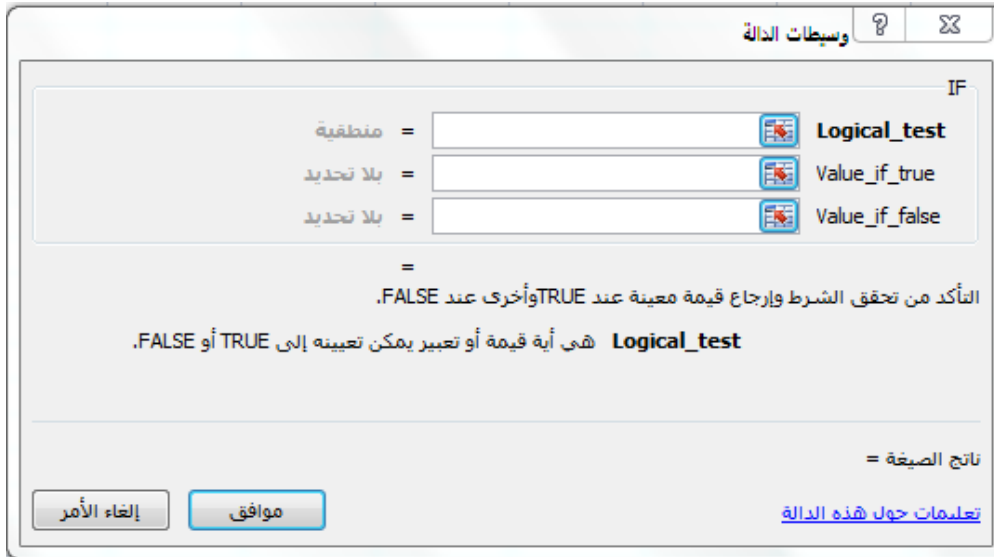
وسيطات الدالة
?

IF

Logical_test = منطقية
Value_if_true = بلا تحديد
Value_if_false = بلا تحديد

=

التأكد من تحقق الشرط وإرجاع قيمة معينة عند TRUEوأخرى عند FALSE.

Logical_test هي أية قيمة أو تعبير يمكن تعيينه إلى TRUE أو FALSE.

ناتج الصيغة =

تعليمات حول هذه الدالة
موافق
إلغاء الأمر